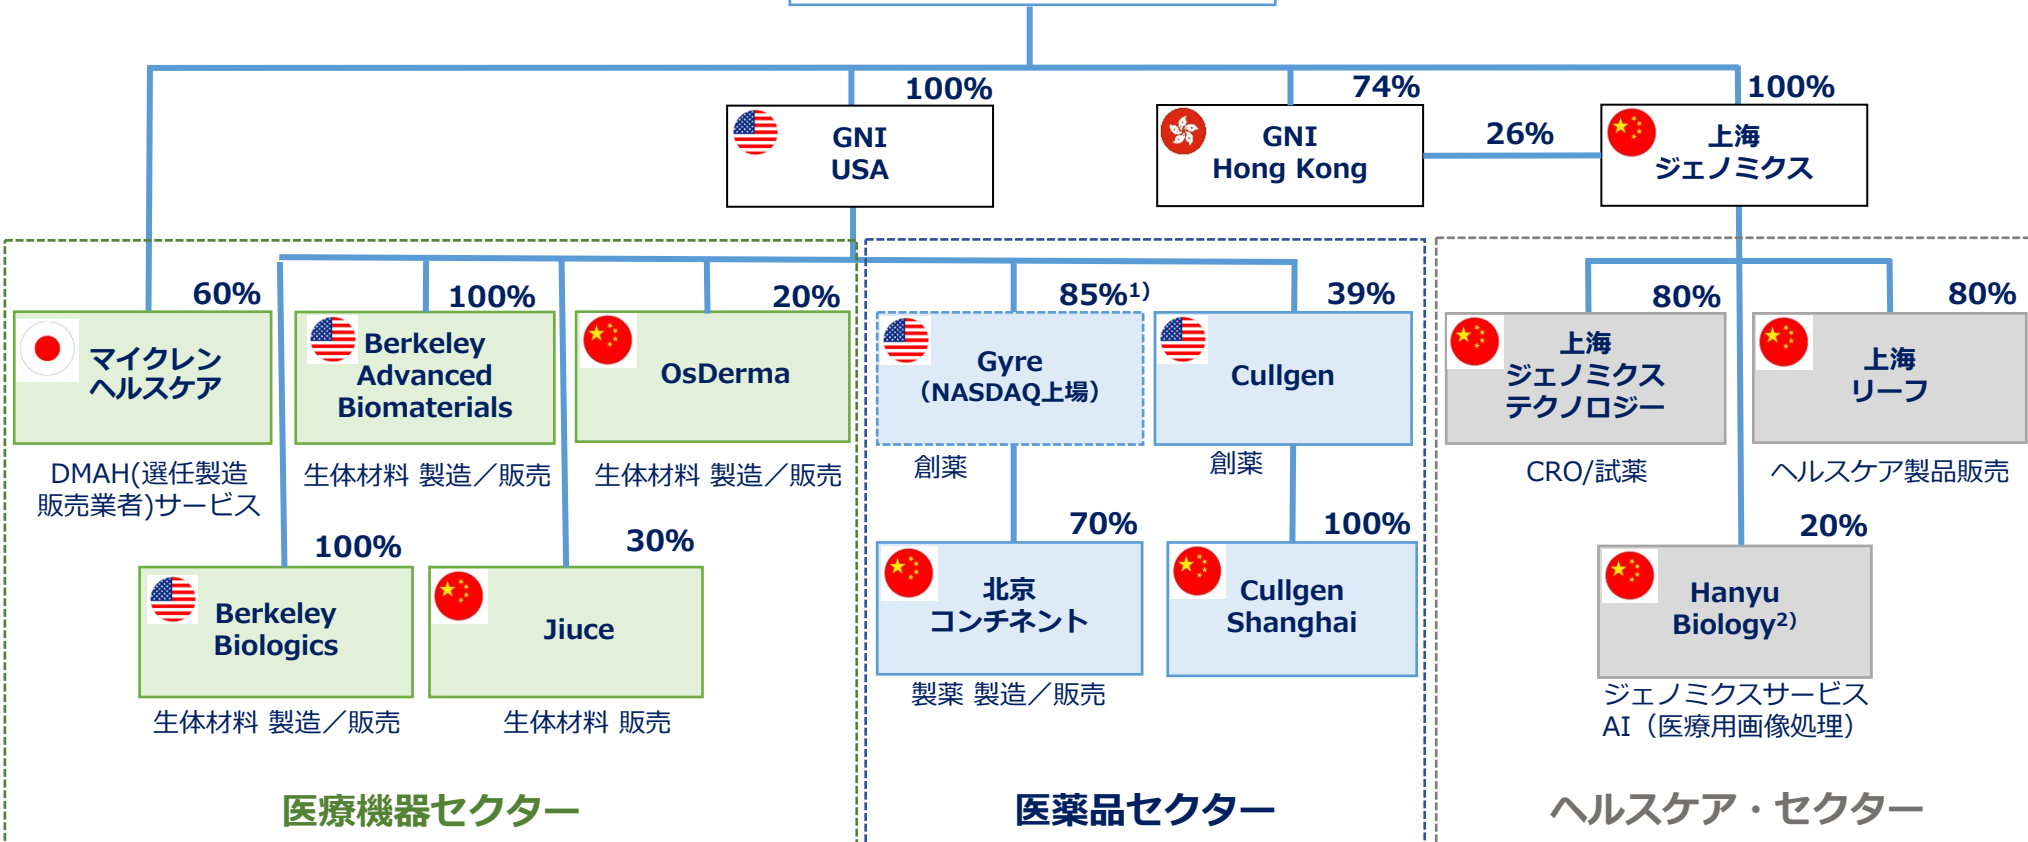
100%

GNI USA

74%

GNI Hong Kong

26%

100%

上海 ジェノミクス

60%

マイクレン ヘルスケア

DMAH(選任製造販売業者)サービス

100%

Berkeley Advanced Biomaterials

生体材料 製造／販売

20%

OsDerma

生体材料 製造／販売

100%

Berkeley Biologics

生体材料 製造／販売

30%

Jiuce

生体材料 販売

85%$^{1)}$

Gyre (NASDAQ上場)

創薬

39%

Cullgen

創薬

70%

北京 コンチネント

製薬 製造／販売

100%

Cullgen Shanghai

80%

上海 ジェノミクス テクノロジー

CRO/試薬

80%

上海 リーフ

ヘルスケア製品販売

20%

Hanyu Biology$^{2)}$

ジェノミクスサービス AI（医療用画像処理）

医療機器セクター

医薬品セクター

ヘルスケア・セクター